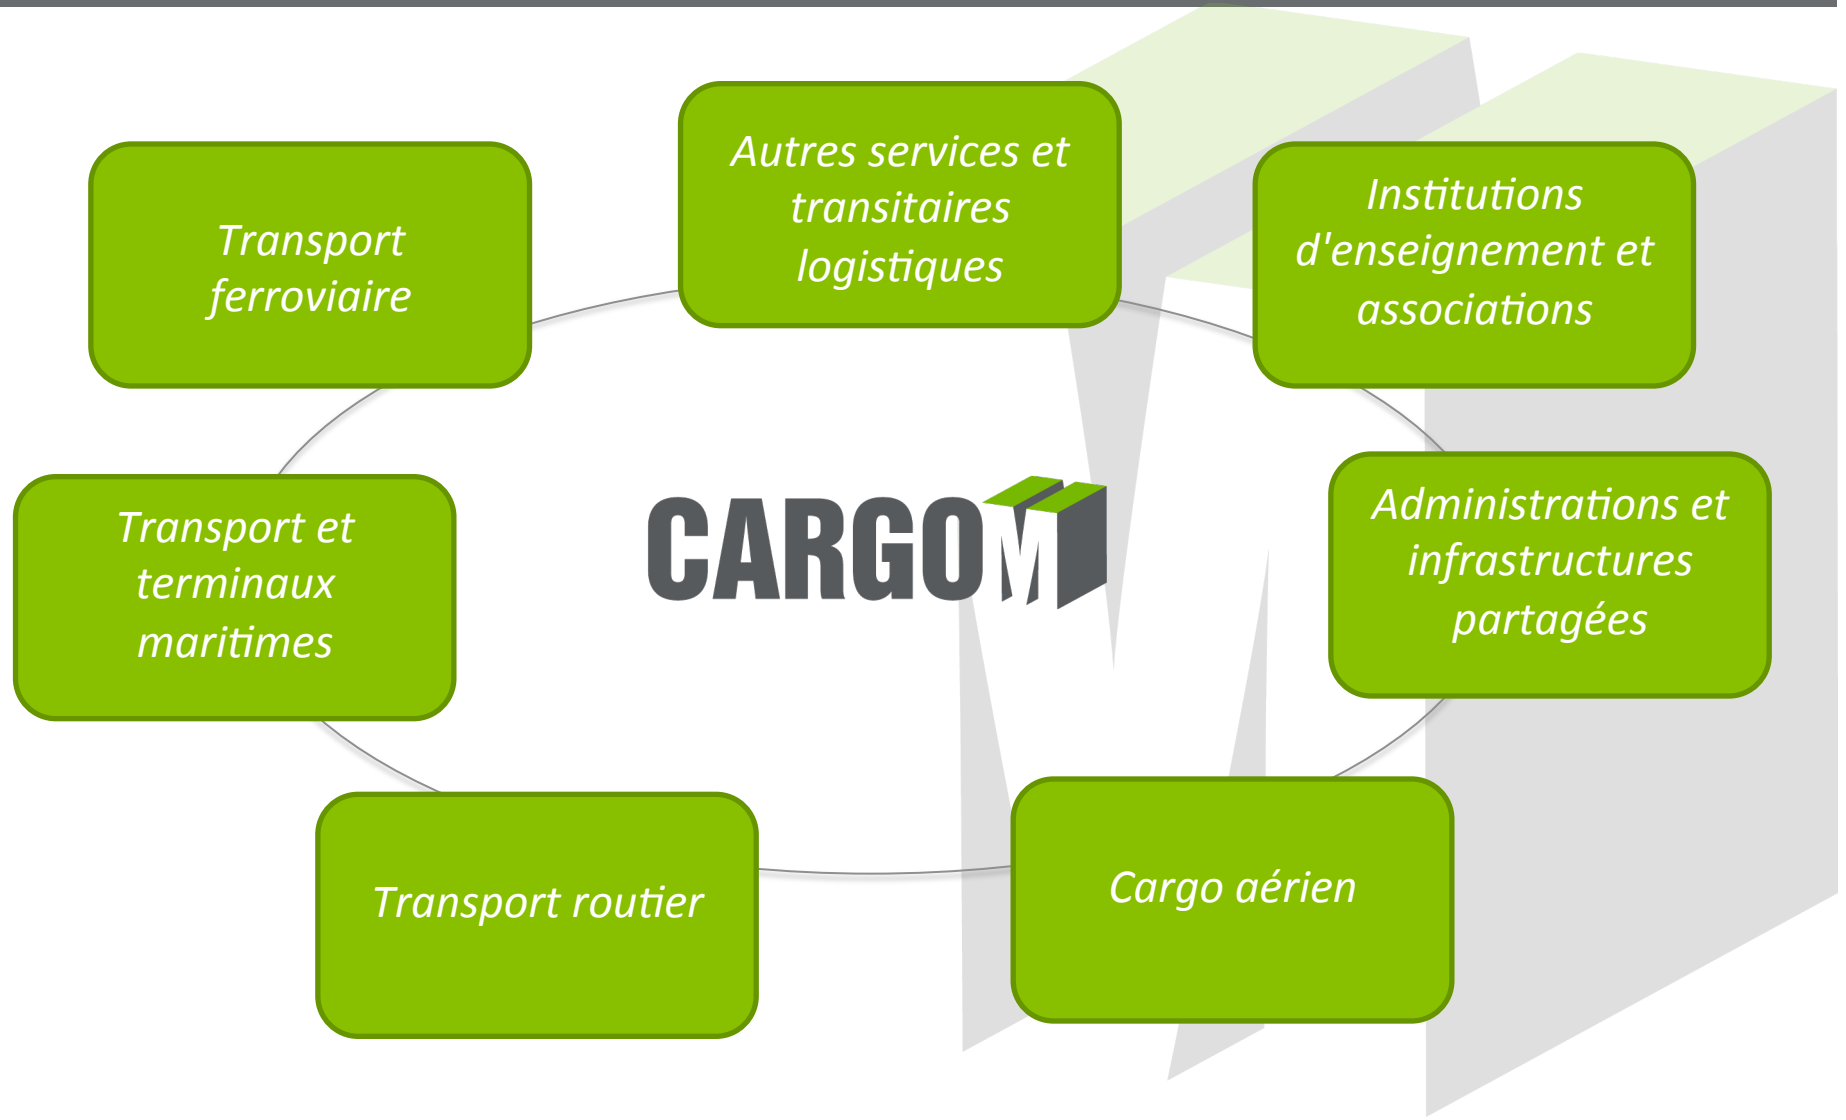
Autres services et transitaires logistiques

Transport ferroviaire

Institutions d'enseignement et associations

CARGOM

Transport et terminaux maritimes

Administrations et infrastructures partagées

Transport routier

Cargo aérien